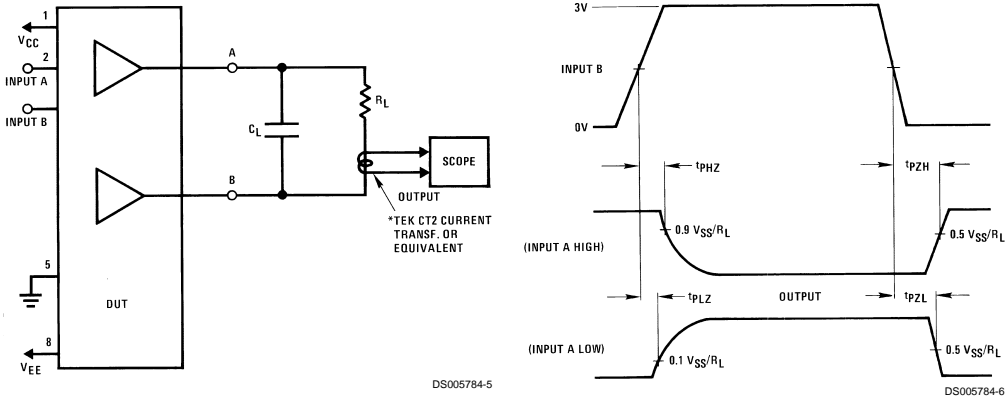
1
$V_{CC}$
2
INPUT A
INPUT B
A
$C_L$
$R_L$
SCOPE
B
OUTPUT
*TEK CT2 CURRENT TRANSF. OR EQUIVALENT
5
DUT
8
$V_{EE}$
DS005784-5

3V
INPUT B
0V
$t_{PHZ}$
$t_{PZH}$
(INPUT A HIGH)
$0.9\ V_{SS}/R_L$
$0.5\ V_{SS}/R_L$
$t_{PLZ}$
OUTPUT
$t_{PZL}$
(INPUT A LOW)
$0.1\ V_{SS}/R_L$
$0.5\ V_{SS}/R_L$
DS005784-6